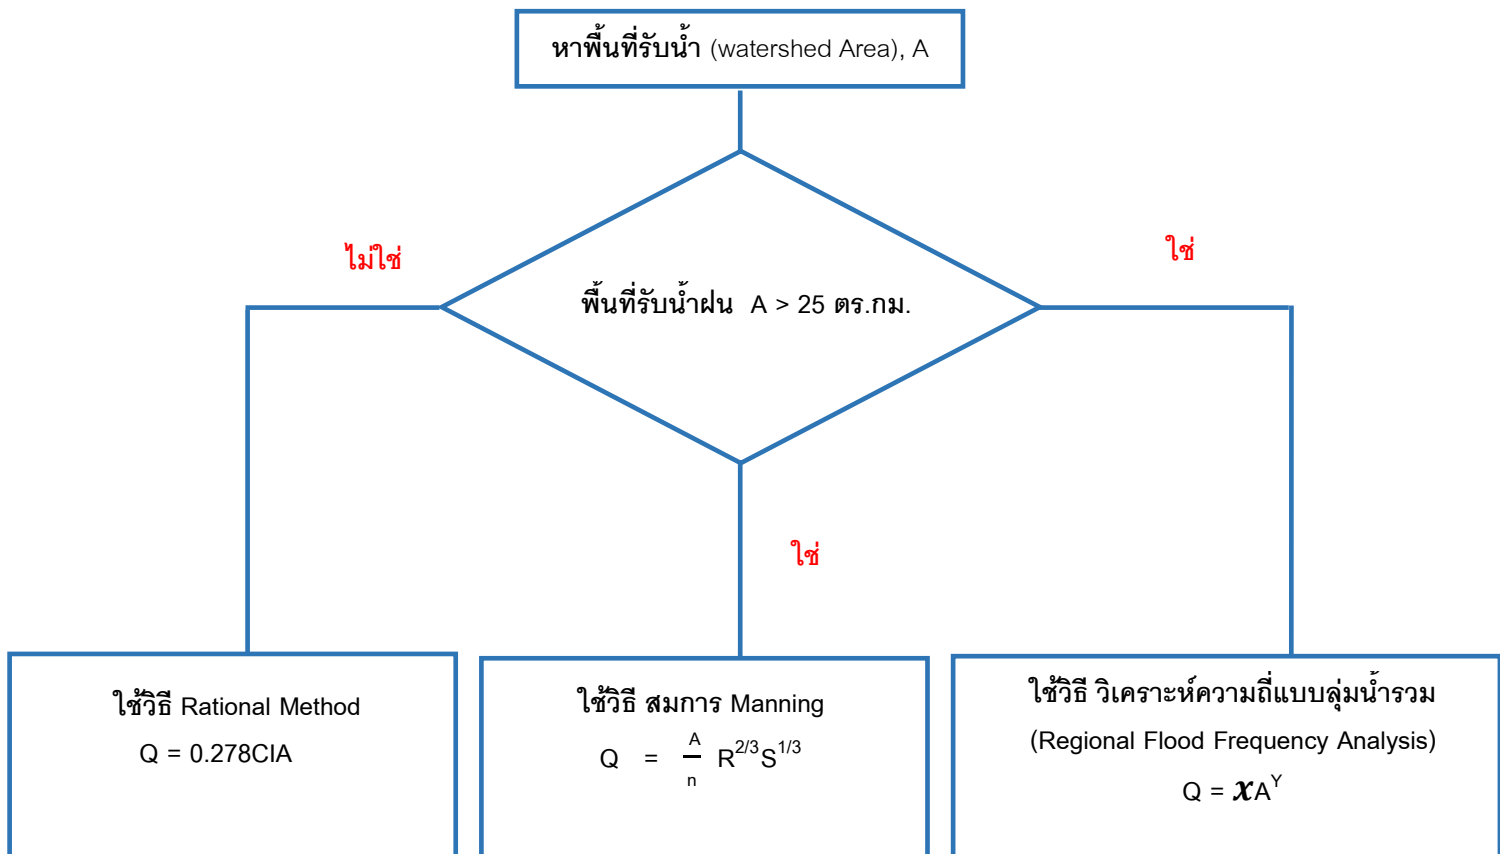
หาพื้นที่รับน้ำ (watershed Area), A

ไม่ใช่

ใช่

พื้นที่รับน้ำฝน A > 25 ตร.กม.

ใช่

ใช้วิธี Rational Method

Q = 0.278CIA

ใช้วิธี สมการ Manning

$Q = \frac{A}{n} R^{2/3} S^{1/3}$

ใช้วิธี วิเคราะห์ความถี่แบบลุ่มน้ำรวม

(Regional Flood Frequency Analysis)

$Q = \chi A^{Y}$